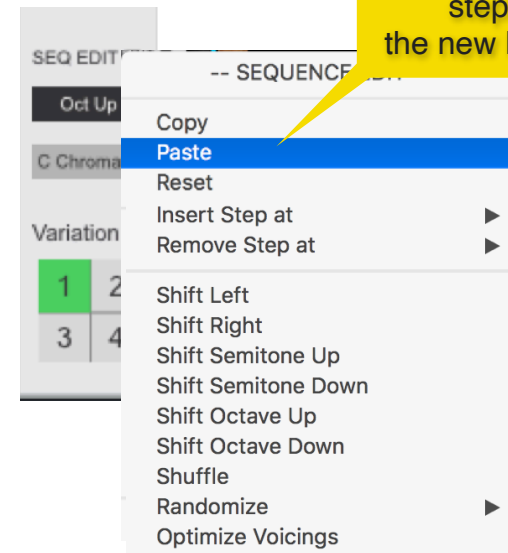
step
the new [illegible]

SEQ EDIT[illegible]

Oct Up

C Chroma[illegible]

Variation

1 2
3 4

-- SEQUENCE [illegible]

Copy
Paste
Reset
Insert Step at ▶
Remove Step at ▶

Shift Left
Shift Right
Shift Semitone Up
Shift Semitone Down
Shift Octave Up
Shift Octave Down
Shuffle
Randomize ▶
Optimize Voicings